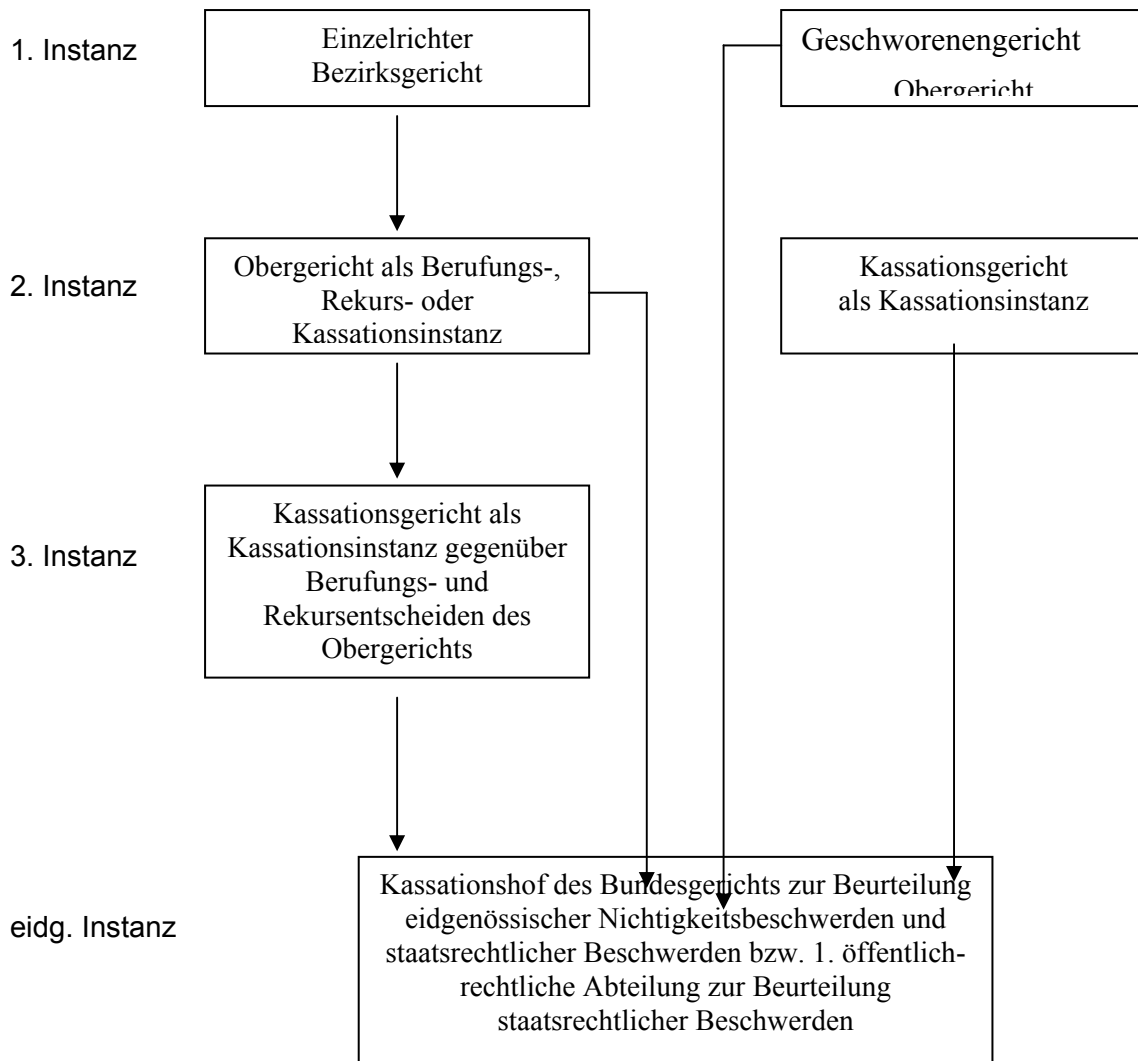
1. Instanz

Einzelrichter
Bezirksgericht

Geschworenengericht
Obergericht

2. Instanz

Obergericht als Berufungs-, Rekurs- oder Kassationsinstanz

Kassationsgericht als Kassationsinstanz

3. Instanz

Kassationsgericht als Kassationsinstanz gegenüber Berufungs- und Rekursentscheiden des Obergerichts

eidg. Instanz

Kassationshof des Bundesgerichts zur Beurteilung eidgenössischer Nichtigkeitsbeschwerden und staatsrechtlicher Beschwerden bzw. 1. öffentlichrechtliche Abteilung zur Beurteilung staatsrechtlicher Beschwerden